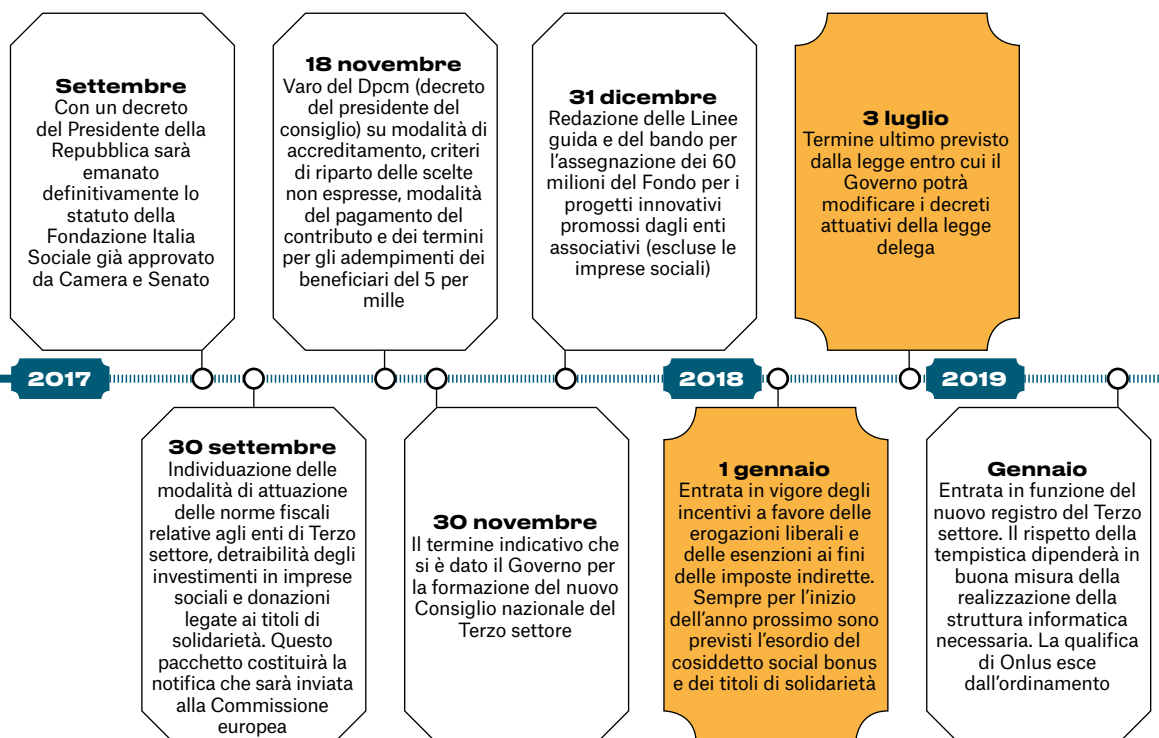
2017

Settembre
Con un decreto del Presidente della Repubblica sarà emanato definitivamente lo statuto della Fondazione Italia Sociale già approvato da Camera e Senato

30 settembre
Individuazione delle modalità di attuazione delle norme fiscali relative agli enti di Terzo settore, detraibilità degli investimenti in imprese sociali e donazioni legate ai titoli di solidarietà. Questo pacchetto costituirà la notifica che sarà inviata alla Commissione europea

18 novembre
Varo del Dpcm (decreto del presidente del consiglio) su modalità di accreditamento, criteri di riparto delle scelte non espresse, modalità del pagamento del contributo e dei termini per gli adempimenti dei beneficiari del 5 per mille

30 novembre
Il termine indicativo che si è dato il Governo per la formazione del nuovo Consiglio nazionale del Terzo settore

31 dicembre
Redazione delle Linee guida e del bando per l'assegnazione dei 60 milioni del Fondo per i progetti innovativi promossi dagli enti associativi (escluse le imprese sociali)

2018

1 gennaio
Entrata in vigore degli incentivi a favore delle erogazioni liberali e delle esenzioni ai fini delle imposte indirette. Sempre per l'inizio dell'anno prossimo sono previsti l'esordio del cosiddetto social bonus e dei titoli di solidarietà

3 luglio
Termine ultimo previsto dalla legge entro cui il Governo potrà modificare i decreti attuativi della legge delega

2019

Gennaio
Entrata in funzione del nuovo registro del Terzo settore. Il rispetto della tempistica dipenderà in buona misura della realizzazione della struttura informatica necessaria. La qualifica di Onlus esce dall'ordinamento